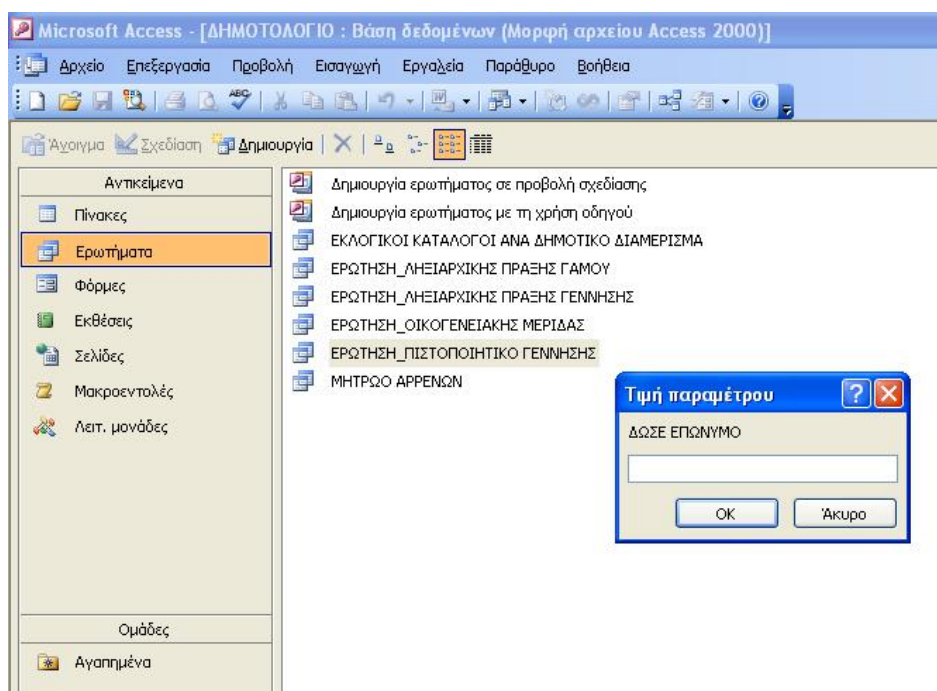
Microsoft Access - [ΔΗΜΟΤΟΛΟΓΙΟ : Βάση δεδομένων (Μορφή αρχείου Access 2000)]

Αρχείο Επεξεργασία Προβολή Εισαγωγή Εργαλεία Παράθυρο Βοήθεια

Άνοιγμα Σχεδίαση Δημιουργία

Αντικείμενα
Πίνακες
Ερωτήματα
Φόρμες
Εκθέσεις
Σελίδες
Μακροεντολές
Λειτ. μονάδες

Ομάδες
Αγαπημένα

Δημιουργία ερωτήματος σε προβολή σχεδίασης
Δημιουργία ερωτήματος με τη χρήση οδηγού
ΕΚΛΟΓΙΚΟΙ ΚΑΤΑΛΟΓΟΙ ΑΝΑ ΔΗΜΟΤΙΚΟ ΔΙΑΜΕΡΙΣΜΑ
ΕΡΩΤΗΣΗ_ΛΗΞΙΑΡΧΙΚΗΣ ΠΡΑΞΗΣ ΓΑΜΟΥ
ΕΡΩΤΗΣΗ_ΛΗΞΙΑΡΧΙΚΗΣ ΠΡΑΞΗΣ ΓΕΝΝΗΣΗΣ
ΕΡΩΤΗΣΗ_ΟΙΚΟΓΕΝΕΙΑΚΗΣ ΜΕΡΙΔΑΣ
ΕΡΩΤΗΣΗ_ΠΙΣΤΟΠΟΙΗΤΙΚΟ ΓΕΝΝΗΣΗΣ
ΜΗΤΡΩΟ ΑΡΡΕΝΩΝ

Τιμή παραμέτρου
ΔΩΣΕ ΕΠΩΝΥΜΟ
OK
Άκυρο